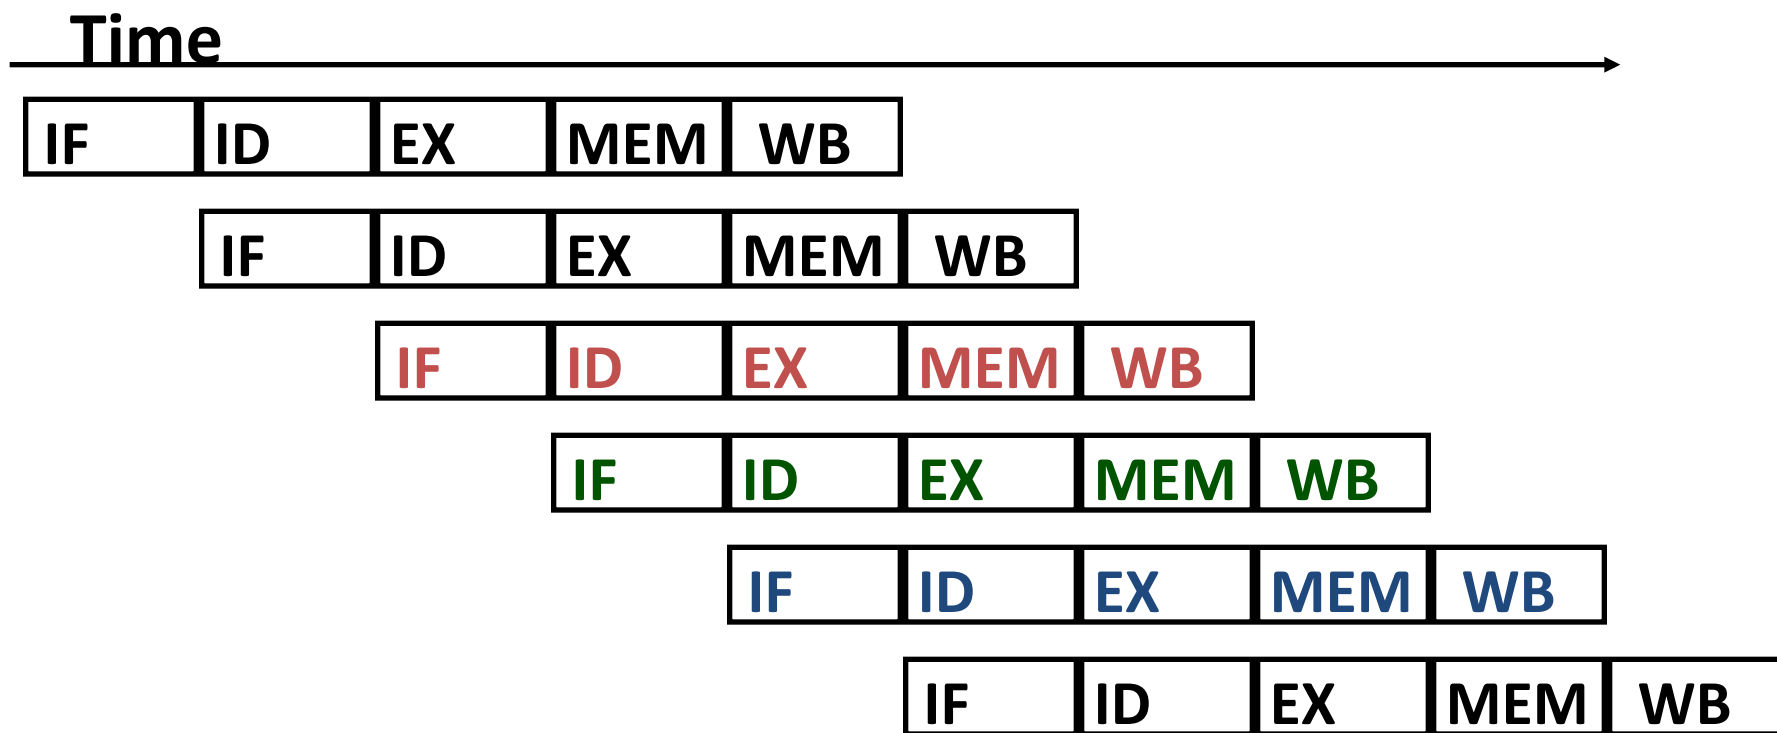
Time

| IF | ID | EX | MEM | WB |
|---|---|---|---|---|

| IF | ID | EX | MEM | WB |
|---|---|---|---|---|

| IF | ID | EX | MEM | WB |
|---|---|---|---|---|

| IF | ID | EX | MEM | WB |
|---|---|---|---|---|

| IF | ID | EX | MEM | WB |
|---|---|---|---|---|

| IF | ID | EX | MEM | WB |
|---|---|---|---|---|